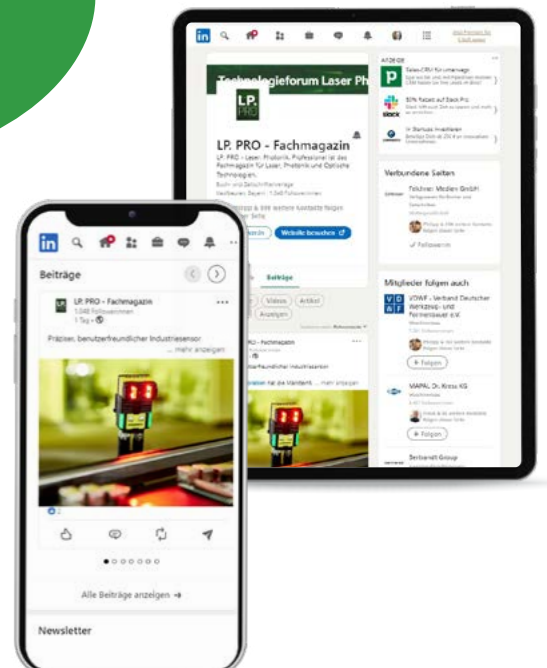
Technologieforum Laser Ph

LP. PRO - Fachmagazin

LP. PRO – Laser, Photonik, Professional ist das Fachmagazin für Laser, Photonik und Optische Technologien.

Website besuchen

Beiträge

Videos

Artikel

Anzeigen

ANZEIGE

Sales-CRM für unterwegs

50% Rabatt auf Slack Pro

Verbundene Seiten

Feldner Medien GmbH

Follower:innen

Mitglieder folgen auch

VDWF - Verband Deutscher Werkzeug- und Formenbauer e.V.

+ Folgen

MAPAL Dr. Kress KG

+ Folgen

Seitenstelt Group

Beiträge

LP. PRO - Fachmagazin

1.048 Follower:innen

1 Tag •

Präziser, benutzerfreundlicher Industriesensor

... mehr anzeigen

2

Alle Beiträge anzeigen →

Newsletter